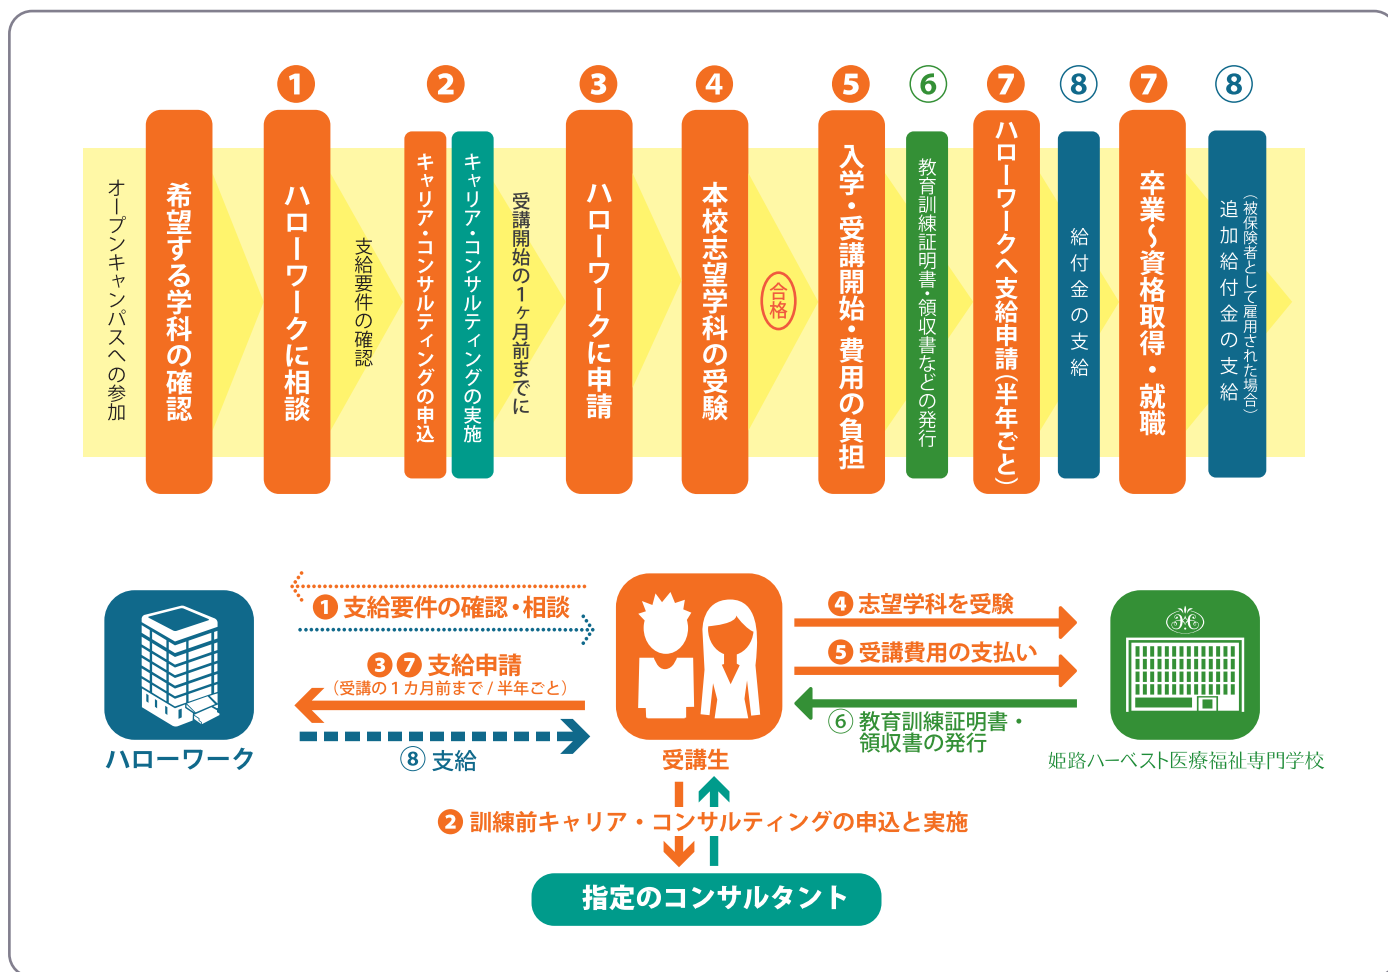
オープンキャンパスへの参加

希望する学科の確認

1
ハローワークに相談

支給要件の確認

2
キャリア・コンサルティングの申込

キャリア・コンサルティングの実施

受講開始の1ヶ月前までに

3
ハローワークに申請

4
本校志望学科の受験

合格

5
入学・受講開始・費用の負担

6
教育訓練証明書・領収書などの発行

7
ハローワークへ支給申請(半年ごと)

8
給付金の支給

7
卒業〜資格取得・就職

8
追加給付金の支給
(被保険者として雇用された場合)

1 支給要件の確認・相談

3 7 支給申請
(受講の1カ月前まで / 半年ごと)

8 支給

ハローワーク

受講生

4 志望学科を受験

5 受講費用の支払い

6 教育訓練証明書・領収書の発行

姫路ハーベスト医療福祉専門学校

2 訓練前キャリア・コンサルティングの申込と実施

指定のコンサルタント